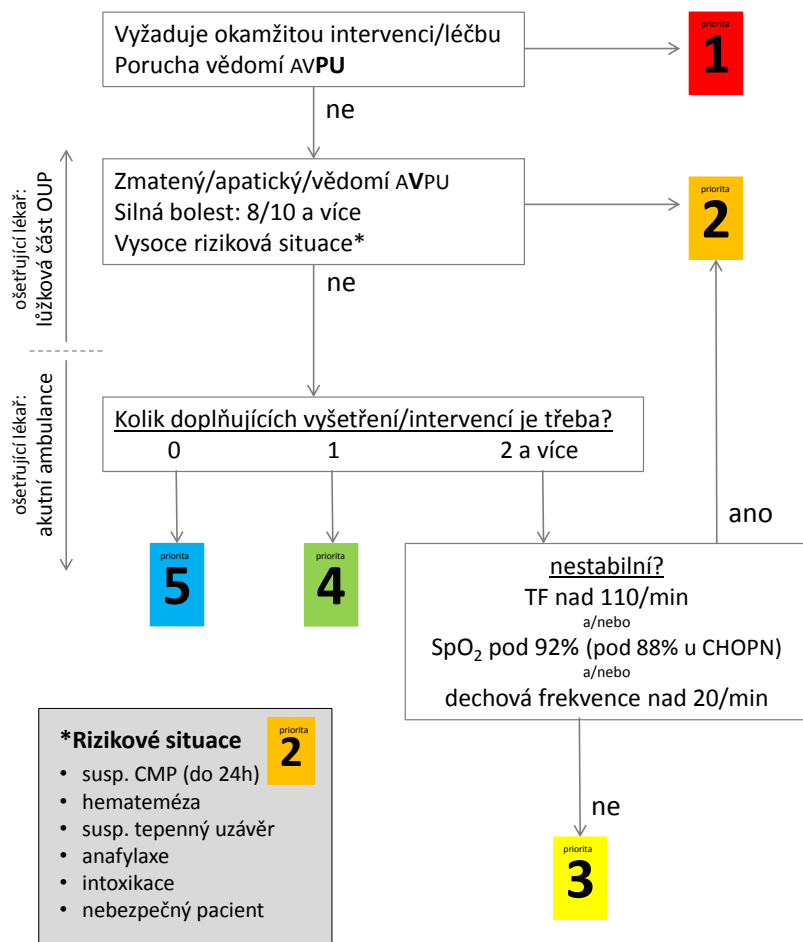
Vyžaduje okamžitou intervenci/léčbu
Porucha vědomí AVPU

priorita
1

ne

ošetřující lékař: lůžková část OUP

Zmatený/apatický/vědomí AVPU
Silná bolest: 8/10 a více
Vysoce riziková situace*

priorita
2

ne

ošetřující lékař: akutní ambulance

Kolik doplňujících vyšetření/intervencí je třeba?
0
1
2 a více

ano

priorita
5

priorita
4

nestabilní?
TF nad 110/min
a/nebo
$SpO_2$ pod 92% (pod 88% u CHOPN)
a/nebo
dechová frekvence nad 20/min

*Rizikové situace

priorita
2

- susp. CMP (do 24h)
- hematemáza
- susp. tepenný uzávěr
- anafylaxe
- intoxikace
- nebezpečný pacient

ne

priorita
3